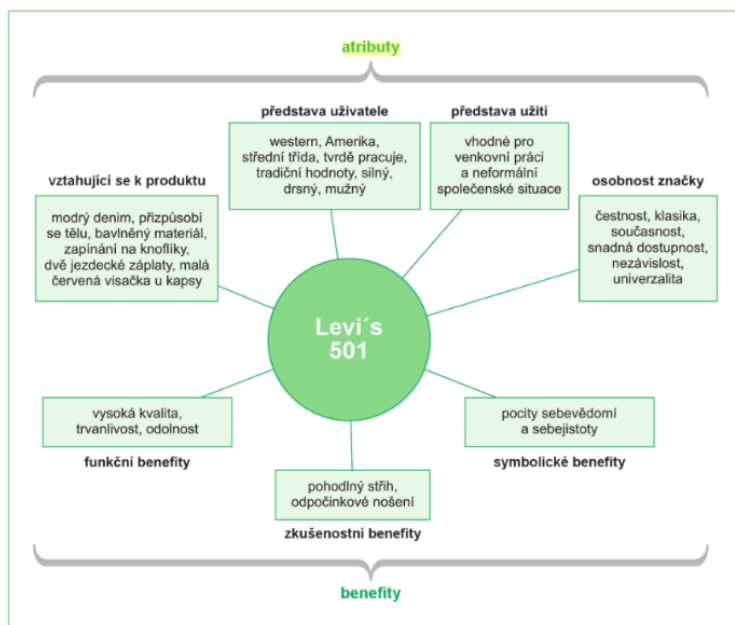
atributy

představa uživatele

western, Amerika, střední třída, tvrdě pracuje, tradiční hodnoty, silný, drsný, mužný

představa užití

vhodné pro venkovní práci a neformální společenské situace

vztahující se k produktu

modrý denim, přizpůsobí se tělu, bavlněný materiál, zapínání na knoflíky, dvě jezdecké záplaty, malá červená visačka u kapsy

osobnost značky

čestnost, klasika, současnost, snadná dostupnost, nezávislost, univerzalita

Levi´s 501

vysoká kvalita, trvanlivost, odolnost

funkční benefity

pocity sebevědomí a sebejistoty

symbolické benefity

pohodlný střih, odpočinkové nošení

zkušenostní benefity

benefity